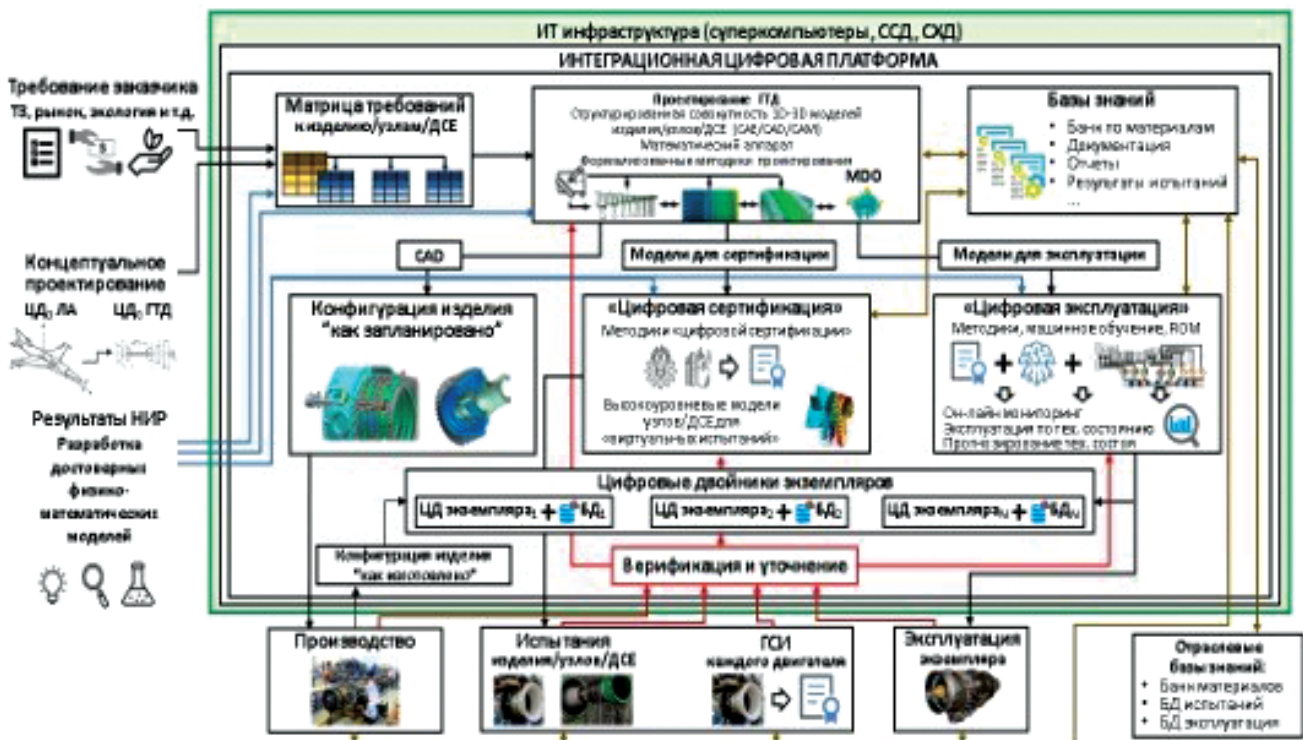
ИТ инфраструктура (суперкомпьютеры, ССД, СХД)

ИНТЕГРАЦИОННАЯ ЦИФРОВАЯ ПЛАТФОРМА

Требование заказчика
ТЗ, рынок, экология и т.д.

Матрица требований
к изделию/узлам/ДСЕ

Проектирование ГТД
Структурированная совокупность 3D-3D моделей изделия/узлов/ДСЕ (CAE/CAD/CAM)
Математический аппарат
Формализованные методики проектирования

MDO

Базы знаний
• Банк по материалам
• Документация
• Отчеты
• Результаты испытаний
...

Концептуальное проектирование
ЦД$_0$ ЛА ЦД$_0$ ГТД

CAD

Модели для сертификации

Модели для эксплуатации

Конфигурация изделия
"как запланировано"

«Цифровая сертификация»
Методики «цифровой сертификации»
Высокоуровневые модели узлов/ДСЕ для «виртуальных испытаний»

«Цифровая эксплуатация»
Методики, машинное обучение, ROM
Он-лайн мониторинг
Эксплуатация по тех. состоянию
Прогнозирование тех. состоян

Результаты НИР
Разработка достоверных физико-математических моделей

Цифровые двойники экземпляров
ЦД экземпляра$_1$ + БД$_1$
ЦД экземпляра$_2$ + БД$_2$
ЦД экземпляра$_N$ + БД$_N$

Конфигурация изделия
"как изготовлено"

Верификация и уточнение

Производство

Испытания
изделия/узлов/ДСЕ

ГСИ
каждого двигателя

Эксплуатация
экземпляра

Отраслевые базы знаний:
• Банк материалов
• БД испытаний
• БД эксплуатации